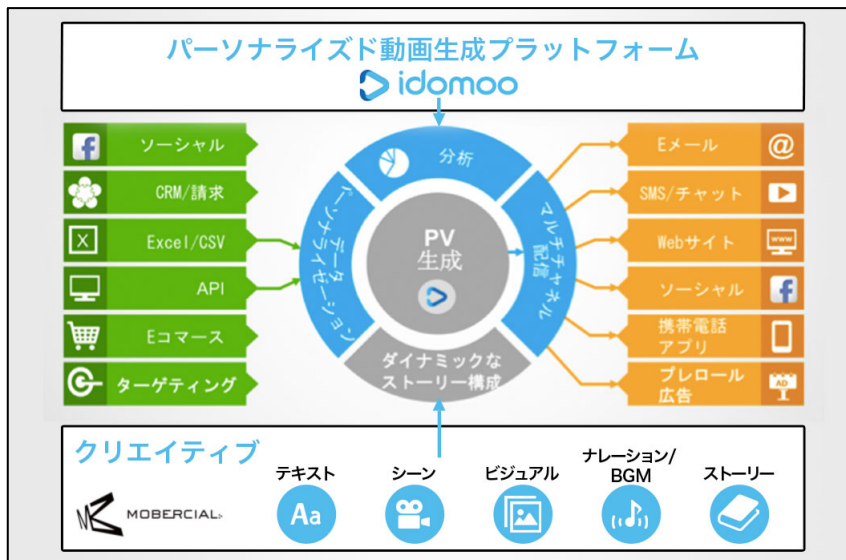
パーソナライズド動画生成プラットフォーム
idomoo

ソーシャル
CRM/請求
Excel/CSV
API
Eコマース
ターゲティング

分析
パーソナライゼーション
PV
生成
マルチチャネル配信
ダイナミックな
ストーリー構成

Eメール
SMS/チャット
Webサイト
ソーシャル
携帯電話
アプリ
プレロール
広告

クリエイティブ
MOBERCIAL
テキスト
Aa
シーン
ビジュアル
ナレーション/
BGM
ストーリー